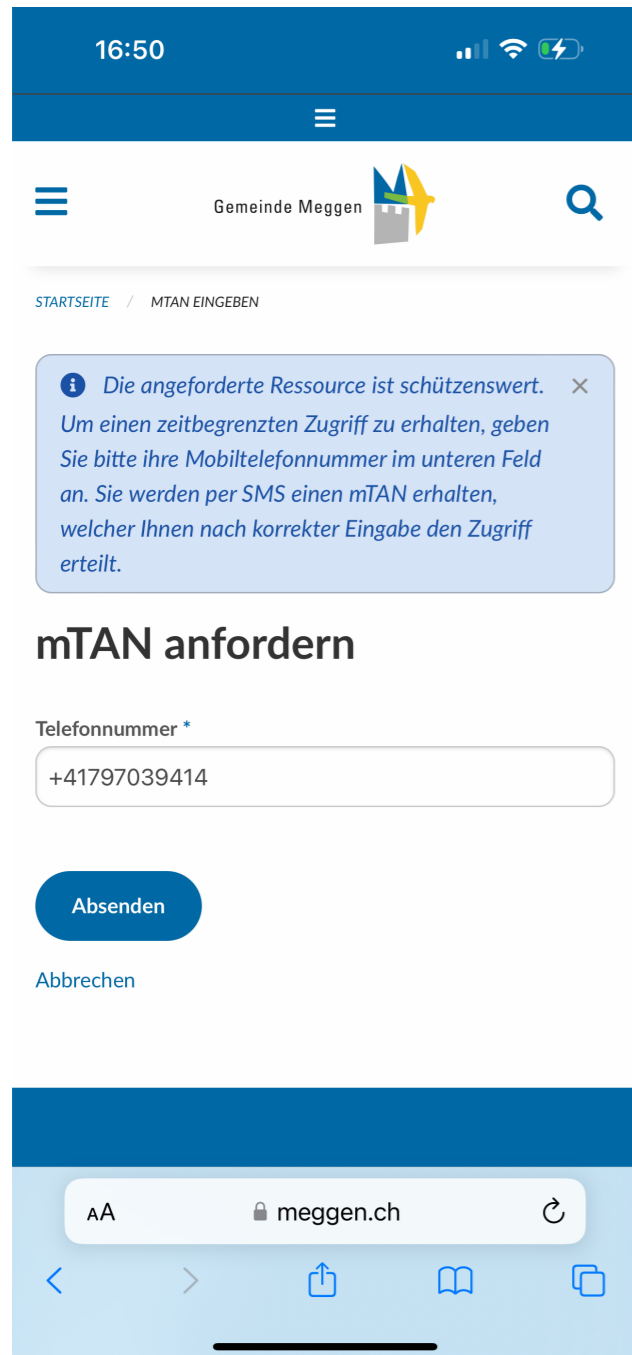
16:50

Gemeinde Meggen

STARTSEITE / MTAN EINGEBEN

Die angeforderte Ressource ist schützenswert. Um einen zeitbegrenzten Zugriff zu erhalten, geben Sie bitte ihre Mobiltelefonnummer im unteren Feld an. Sie werden per SMS einen mTAN erhalten, welcher Ihnen nach korrekter Eingabe den Zugriff erteilt.

mTAN anfordern

Telefonnummer *

+41797039414

Absenden

Abbrechen

AA meggen.ch